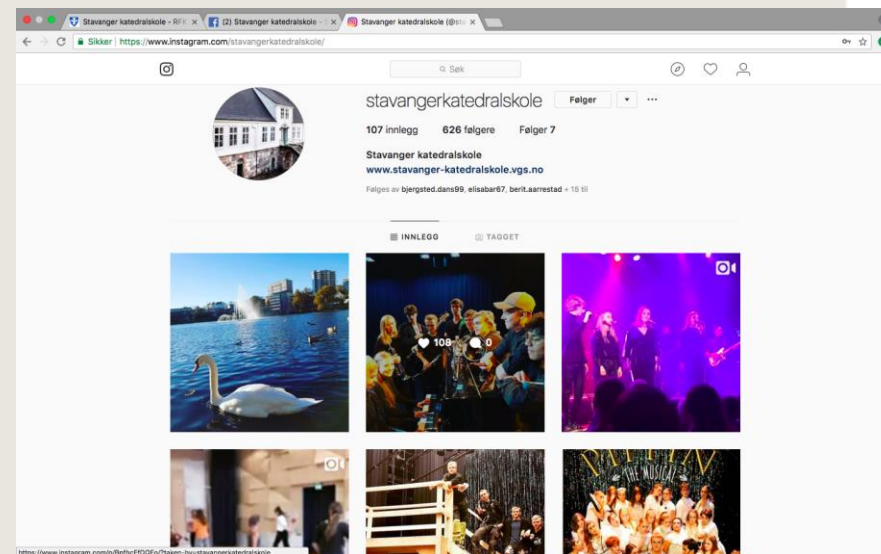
Stavanger katedralskole - RFK ×
(2) Stavanger katedralskole - ×
Stavanger katedralskole (@sta ×

Sikker | https://www.instagram.com/stavangerkatedralskole/

Søk

stavangerkatedralskole Følger ▾ ···

107 innlegg 626 følgere Følger 7

Stavanger katedralskole
www.stavanger-katedralskole.vgs.no

Følges av bjergsted.dans99, elisabar67, berit.aarrestad + 18 til

INNLEGG TAGGET

108 0

THE MUSICAL

https://www.instagram.com/p/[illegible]/?taken-by=stavangerkatedralskole